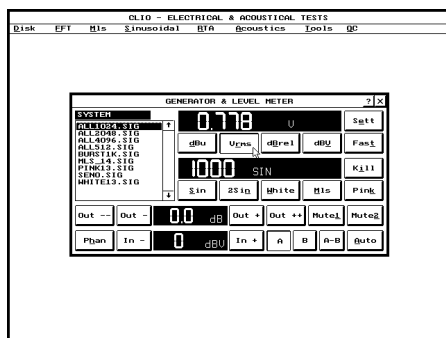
CLIO - ELECTRICAL & ACOUSTICAL TESTS

Disk FFT Mls Sinusoidal RTA Acoustics Tools QC

GENERATOR & LEVEL METER ? X

SYSTEM
ALL1024.SIG
ALL2048.SIG
ALL4096.SIG
ALL512.SIG
BURST1K.SIG
MLS_14.SIG
PINK13.SIG
SENO.SIG
WHITE13.SIG

0.778 V

Sett

dBu Vrms dBrel dBV Fast

1000 SIN

Kill

Sin 2Sin White Mls Pink

Out -- Out - 0.0 dB Out + Out ++ Mute1 Mute2

Phan In - 0 dBV In + A B A-B Auto